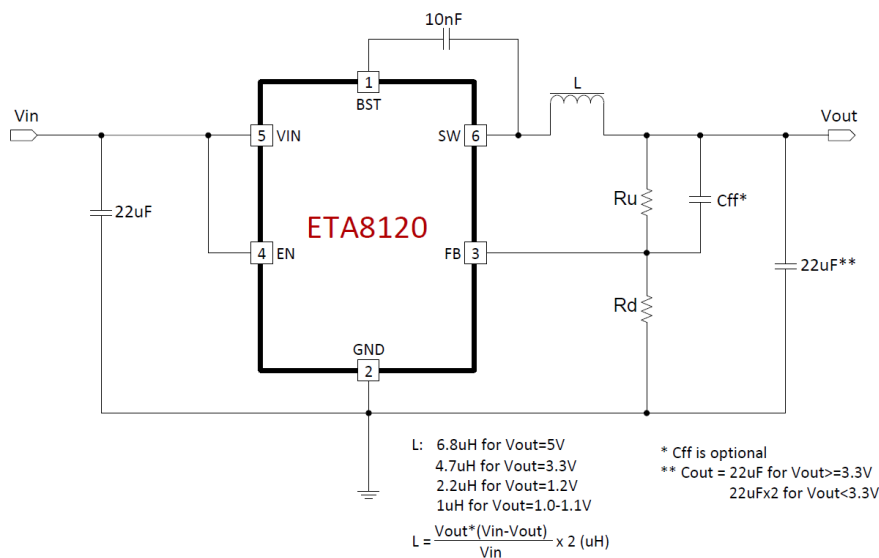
10nF

1
BST

L

Vin

5 VIN

SW 6

Vout

Ru

Cff*

22uF

ETA8120

4 EN

FB 3

22uF**

Rd

GND
2

L: 6.8uH for Vout=5V
4.7uH for Vout=3.3V
2.2uH for Vout=1.2V
1uH for Vout=1.0-1.1V

$L = \frac{Vout*(Vin-Vout)}{Vin} \times 2$ (uH)

* Cff is optional
** Cout = 22uF for Vout>=3.3V
22uFx2 for Vout<3.3V